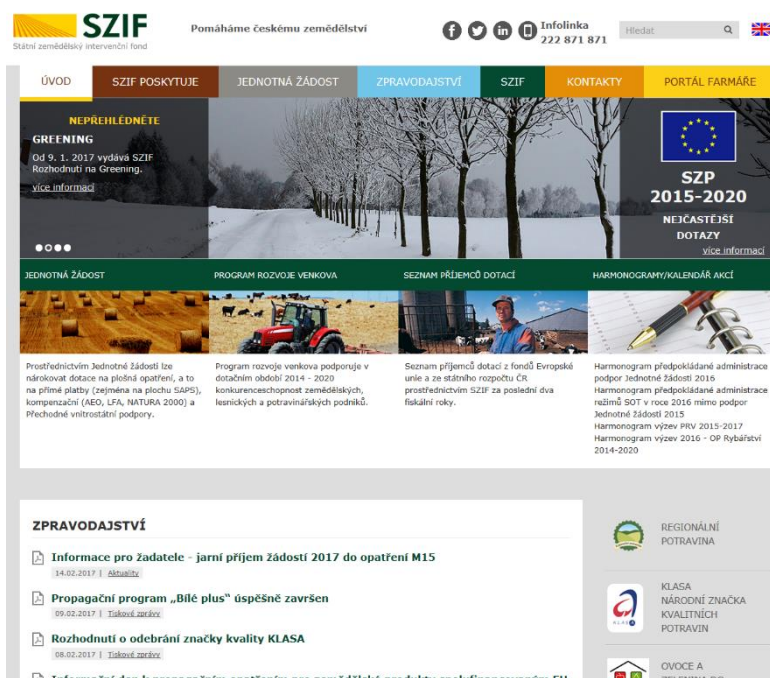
SZIF
Státní zemědělský intervenční fond

Pomáháme českému zemědělství

Infolinka
222 871 871

Hledat

ÚVOD | SZIF POSKYTUJE | JEDNOTNÁ ŽÁDOST | ZPRAVODAJSTVÍ | SZIF | KONTAKTY | PORTÁL FARMÁŘE

NEPŘEHLÉDNĚTE
GREENING
Od 9. 1. 2017 vydává SZIF Rozhodnutí na Greening.
více informací

SZP
2015-2020
NEJČASTĚJŠÍ DOTAZY
více informací

JEDNOTNÁ ŽÁDOST

Prostřednictvím Jednotné žádosti lze nárokovat dotace na plošná opatření, a to na přímé platby (zejména na plochu SAPS), kompenzační (AEO, LFA, NATURA 2000) a Přechodné vnitrostátní podpory.

PROGRAM ROZVOJE VENKOVA

Program rozvoje venkova podporuje v dotačním období 2014 - 2020 konkurenceschopnost zemědělských, lesnických a potravinářských podniků.

SEZNAM PŘÍJEMCŮ DOTACÍ

Seznam příjemců dotací z fondů Evropské unie a ze státního rozpočtu ČR prostřednictvím SZIF za poslední dva fiskální roky.

HARMONOGRAMY/KALENDÁŘ AKCÍ

Harmonogram předpokládané administrace podpor Jednotné žádosti 2016
Harmonogram předpokládané administrace režimů SOT v roce 2016 mimo podpor Jednotné žádosti 2015
Harmonogram výzev PRV 2015-2017
Harmonogram výzev 2016 - OP Rybářství 2014-2020

ZPRAVODAJSTVÍ

Informace pro žadatele - jarní příjem žádostí 2017 do opatření M15
14.02.2017 | Aktuality

Propagační program „Bílé plus“ úspěšně završen
09.02.2017 | Tiskové zprávy

Rozhodnutí o odebrání značky kvality KLASA
08.02.2017 | Tiskové zprávy

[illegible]

REGIONÁLNÍ POTRAVINA

KLASA
NÁRODNÍ ZNAČKA KVALITNÍCH POTRAVIN

OVOCE A
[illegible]